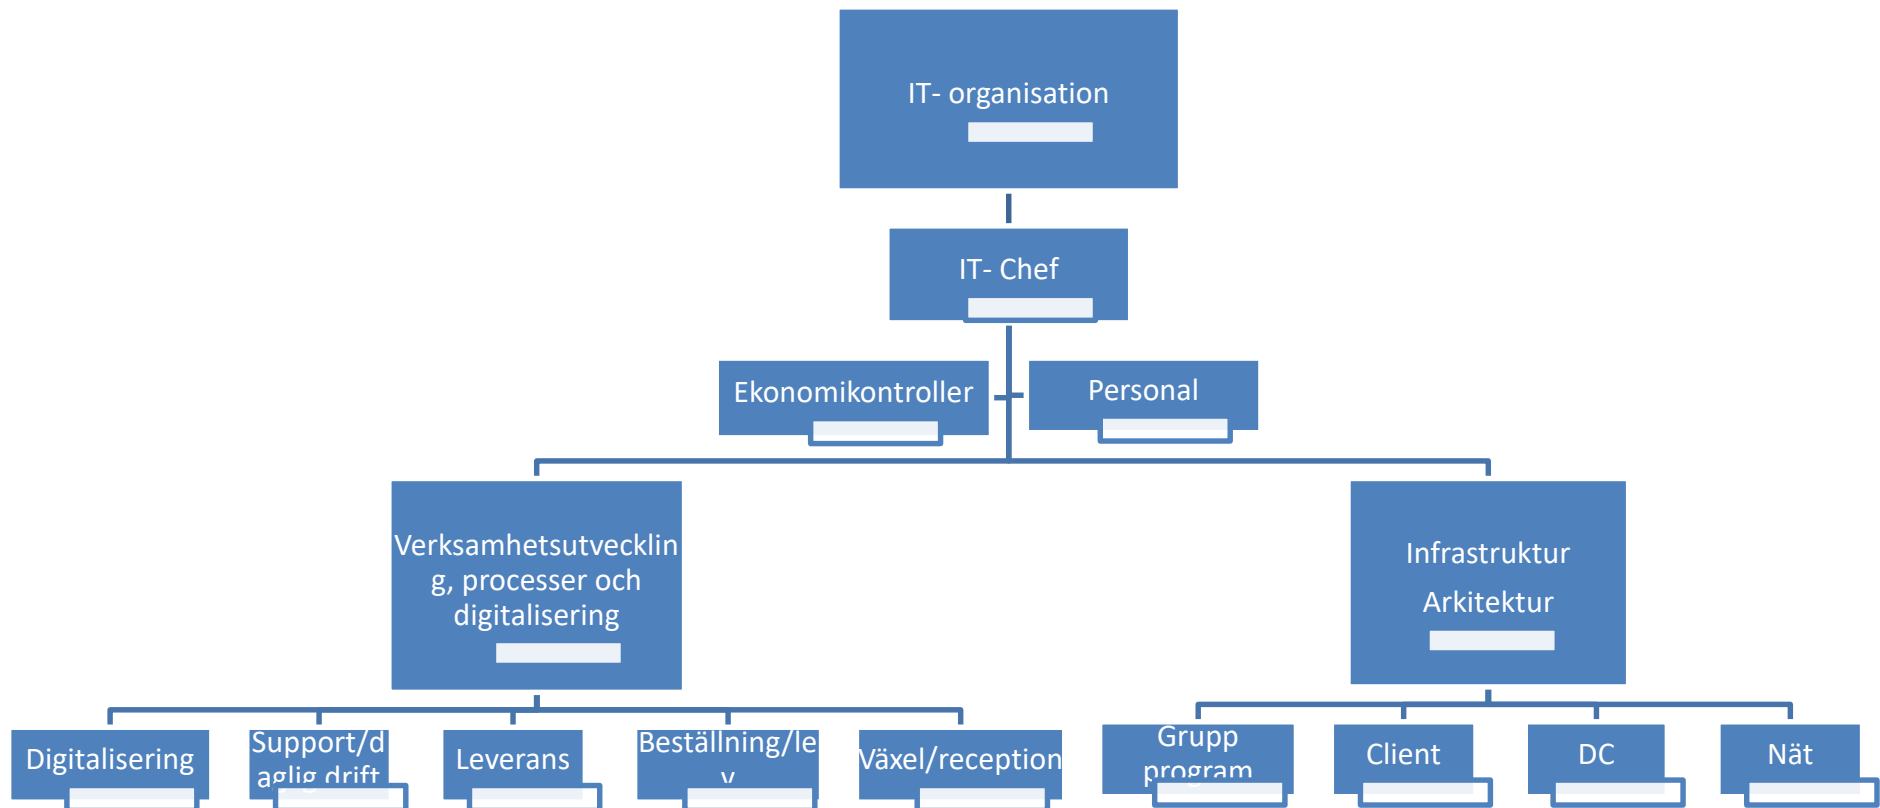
IT- organisation

IT- Chef

Ekonomikontroller

Personal

Verksamhetsutveckling, processer och digitalisering

Infrastruktur

Arkitektur

Digitalisering

Support/daglig drift

Leverans

Beställning/lev

Växel/reception

Grupp program

Client

DC

Nät